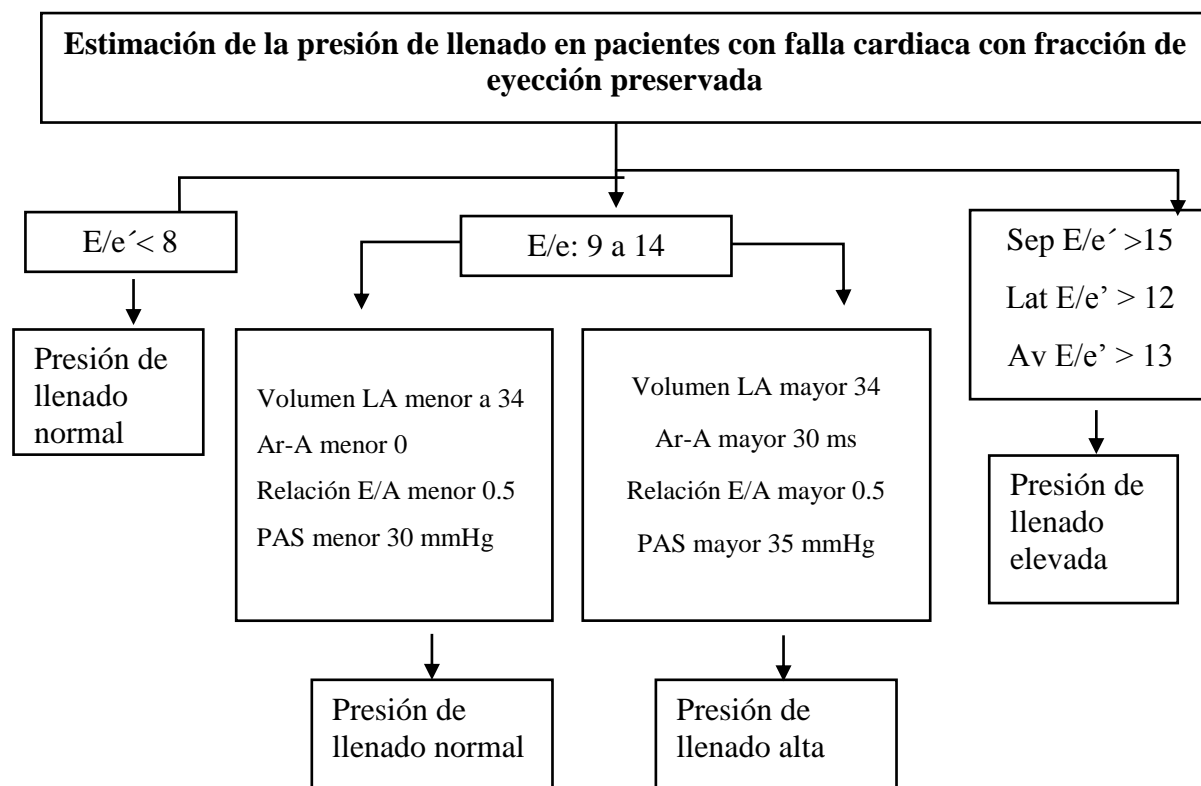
**Estimación de la presión de llenado en pacientes con falla cardiaca con fracción de eyección preservada**

E/e´< 8

Presión de llenado normal

E/e: 9 a 14

Volumen LA menor a 34
Ar-A menor 0
Relación E/A menor 0.5
PAS menor 30 mmHg

Presión de llenado normal

Volumen LA mayor 34
Ar-A mayor 30 ms
Relación E/A mayor 0.5
PAS mayor 35 mmHg

Presión de llenado alta

Sep E/e´ >15
Lat E/e' > 12
Av E/e' > 13

Presión de llenado elevada